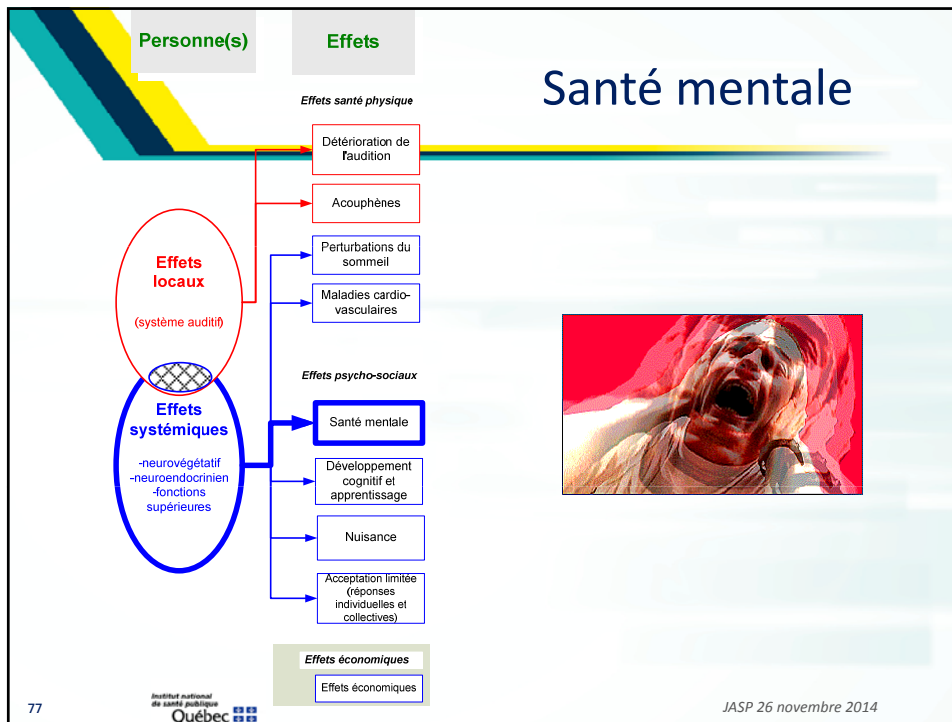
Personne(s)

Effets

Santé mentale

Effets santé physique

Détérioration de l'audition

Acouphènes

Perturbations du sommeil

Maladies cardio-vasculaires

Effets locaux

(système auditif)

Effets systémiques

-neurovégétatif
-neuroendocrinien
-fonctions supérieures

Effets psycho-sociaux

Santé mentale

Développement cognitif et apprentissage

Nuisance

Acceptation limitée (réponses individuelles et collectives)

Effets économiques

Effets économiques

77

Institut national de santé publique Québec

JASP 26 novembre 2014